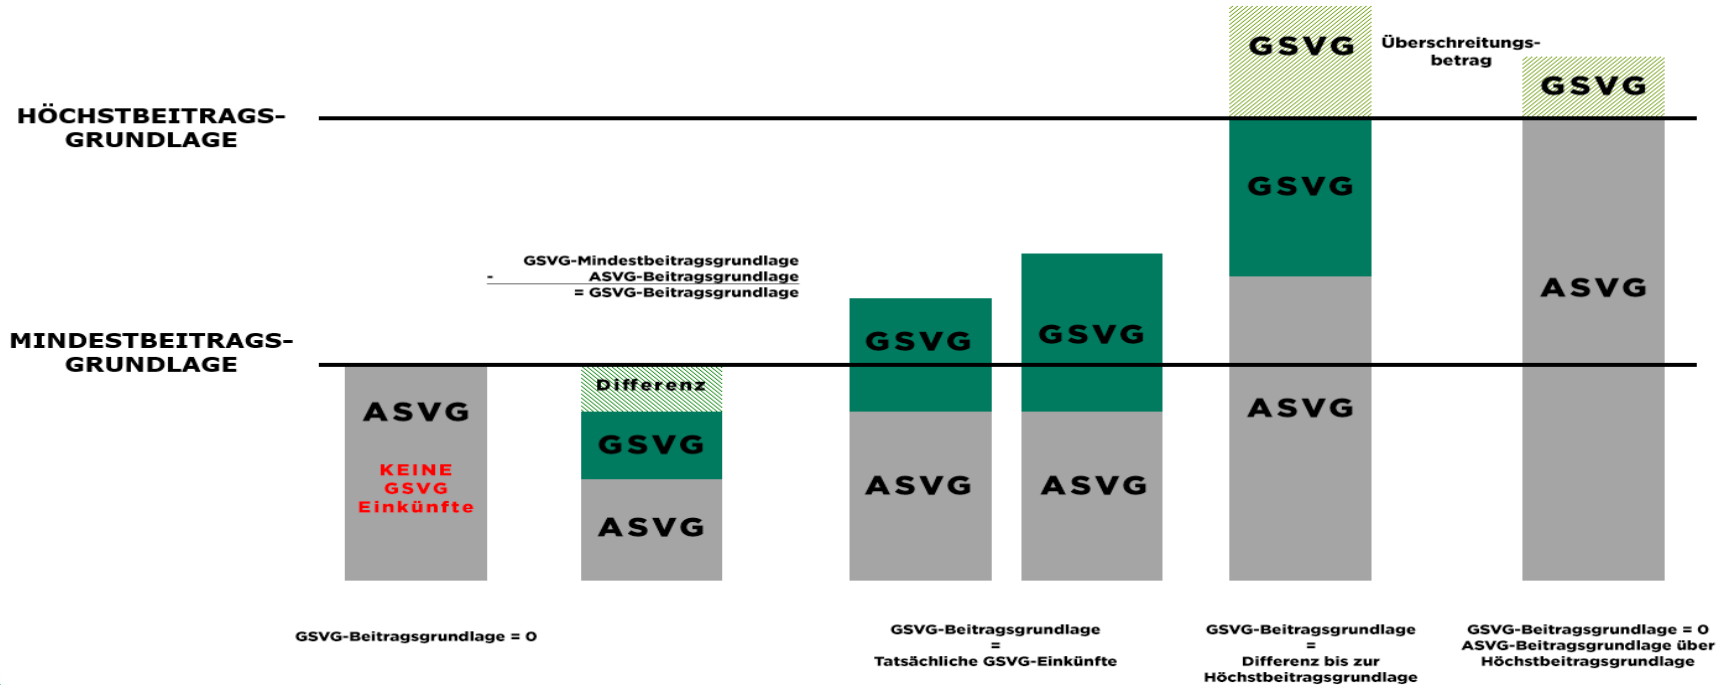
HÖCHSTBEITRAGS-
GRUNDLAGE

MINDESTBEITRAGS-
GRUNDLAGE

GSVG-Mindestbeitragsgrundlage
- ASVG-Beitragsgrundlage
= GSVG-Beitragsgrundlage

GSVG
Überschreitungs-
betrag
GSVG

GSVG

ASVG

GSVG
GSVG
ASVG

ASVG
KEINE
GSVG
Einkünfte

Differenz
GSVG
ASVG

ASVG
ASVG

GSVG-Beitragsgrundlage = 0

GSVG-Beitragsgrundlage
=
Tatsächliche GSVG-Einkünfte

GSVG-Beitragsgrundlage
=
Differenz bis zur
Höchstbeitragsgrundlage

GSVG-Beitragsgrundlage = 0
ASVG-Beitragsgrundlage über
Höchstbeitragsgrundlage